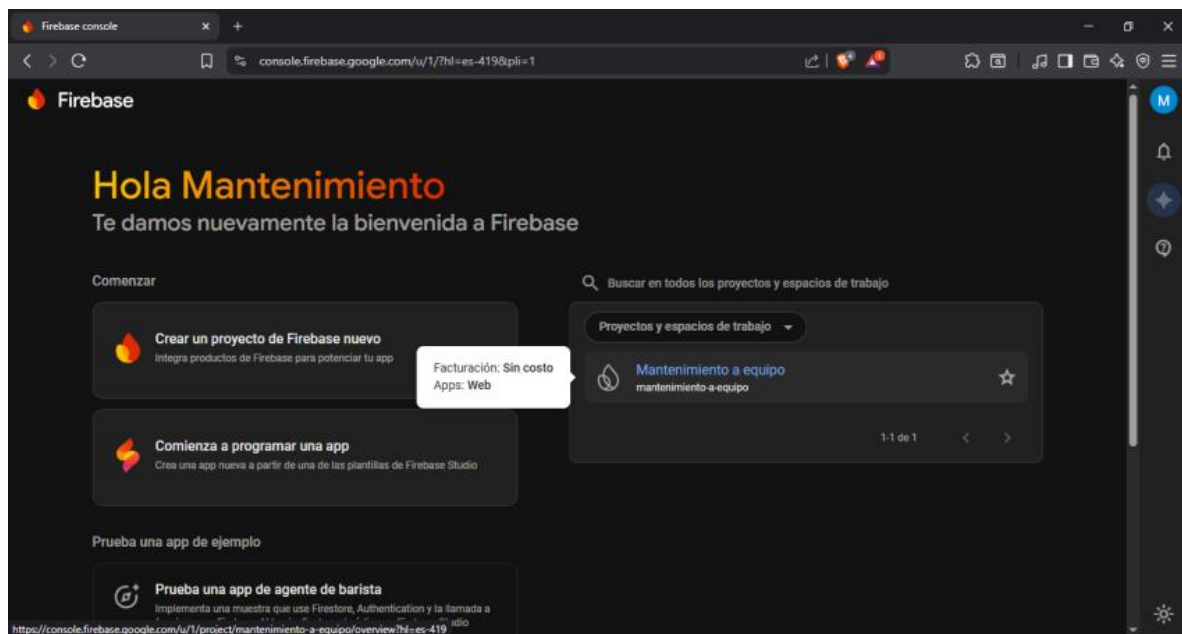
Firebase console
console.firebase.google.com/u/1/?hl=es-419&pli=1
Firebase
M

Hola Mantenimiento
Te damos nuevamente la bienvenida a Firebase

Comenzar

Crear un proyecto de Firebase nuevo
Integra productos de Firebase para potenciar tu app

Facturación: Sin costo
Apps: Web

Comienza a programar una app
Crea una app nueva a partir de una de las plantillas de Firebase Studio

Buscar en todos los proyectos y espacios de trabajo

Proyectos y espacios de trabajo

Mantenimiento a equipo
mantenimiento-a-equipo

1-1 de 1

Prueba una app de ejemplo

Prueba una app de agente de barista
Implementa una muestra que use Firestore, Authentication y la llamada a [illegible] udio

https://console.firebase.google.com/u/1/project/mantenimiento-a-equipo/overview?hl=es-419